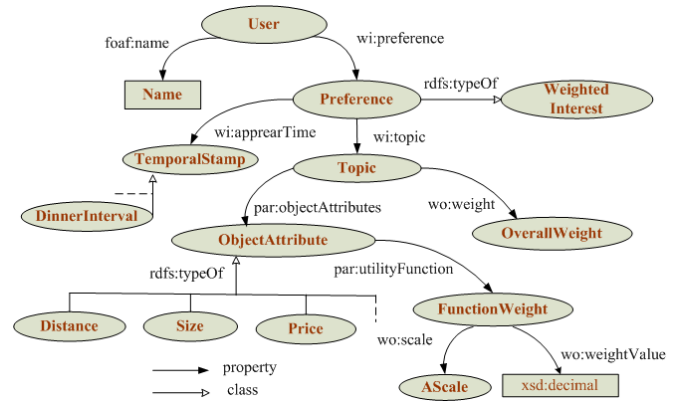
User
foaf:name
wi:preference
Name
Preference
rdfs:typeOf
Weighted Interest
wi:apprearTime
wi:topic
TemporalStamp
Topic
DinnerInterval
par:objectAttributes
wo:weight
ObjectAttribute
OverallWeight
rdfs:typeOf
par:utilityFunction
FunctionWeight
Distance
Size
Price
wo:scale
wo:weightValue
property
class
AScale
xsd:decimal